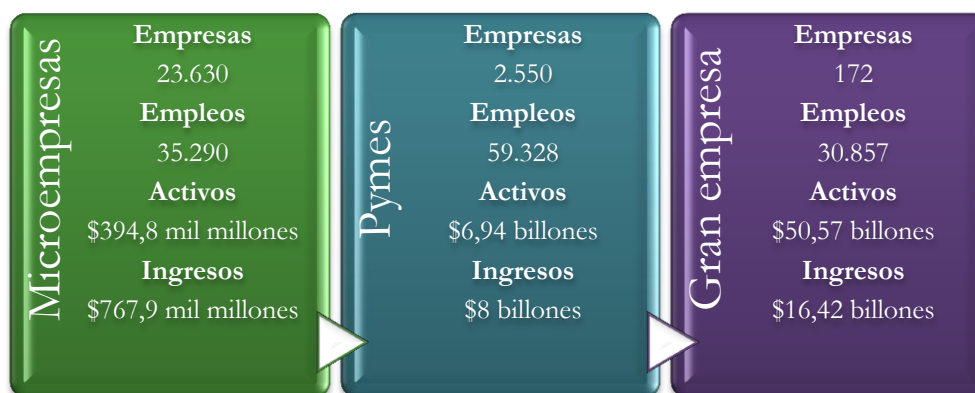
Microempresas

Empresas
23.630
Empleos
35.290
Activos
$394,8 mil millones
Ingresos
$767,9 mil millones

Pymes

Empresas
2.550
Empleos
59.328
Activos
$6,94 billones
Ingresos
$8 billones

Gran empresa

Empresas
172
Empleos
30.857
Activos
$50,57 billones
Ingresos
$16,42 billones